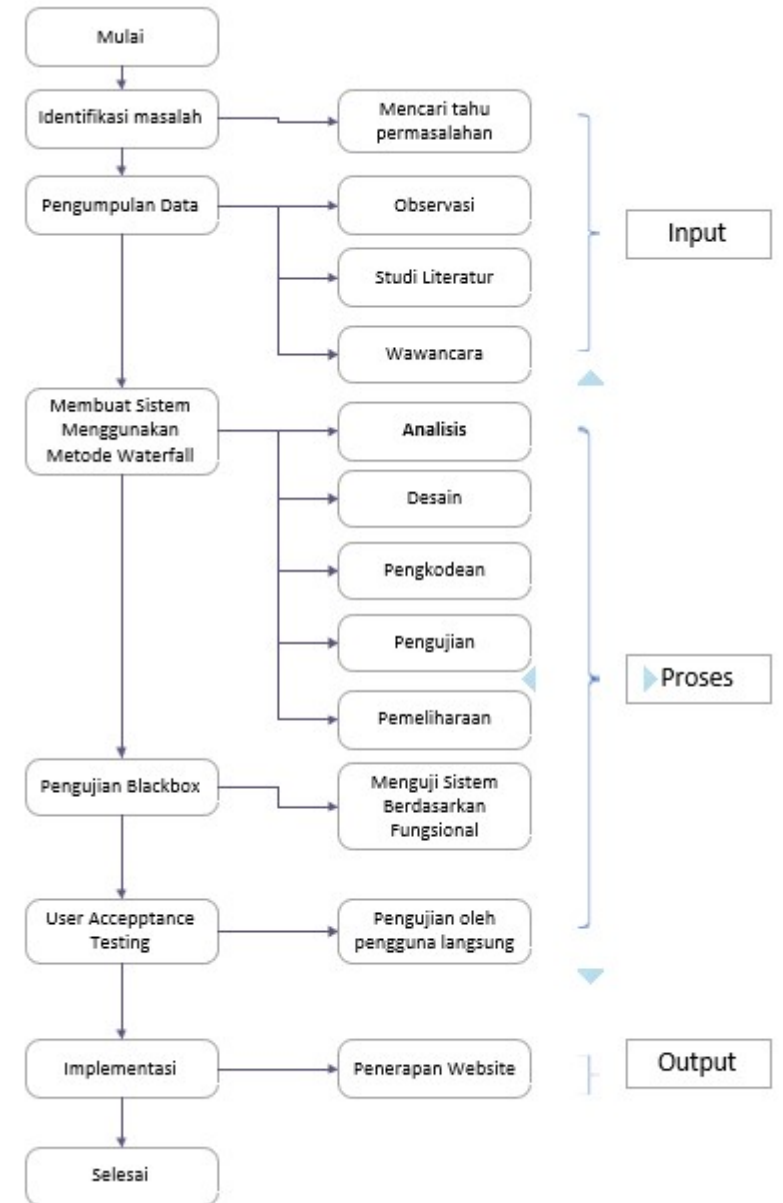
Mulai

Identifikasi masalah

Mencari tahu permasalahan

Pengumpulan Data

Observasi

Studi Literatur

Wawancara

Input

Membuat Sistem Menggunakan Metode Waterfall

Analisis

Desain

Pengkodean

Pengujian

Pemeliharaan

Proses

Pengujian Blackbox

Menguji Sistem Berdasarkan Fungsional

User Accepptance Testing

Pengujian oleh pengguna langsung

Implementasi

Penerapan Website

Output

Selesai